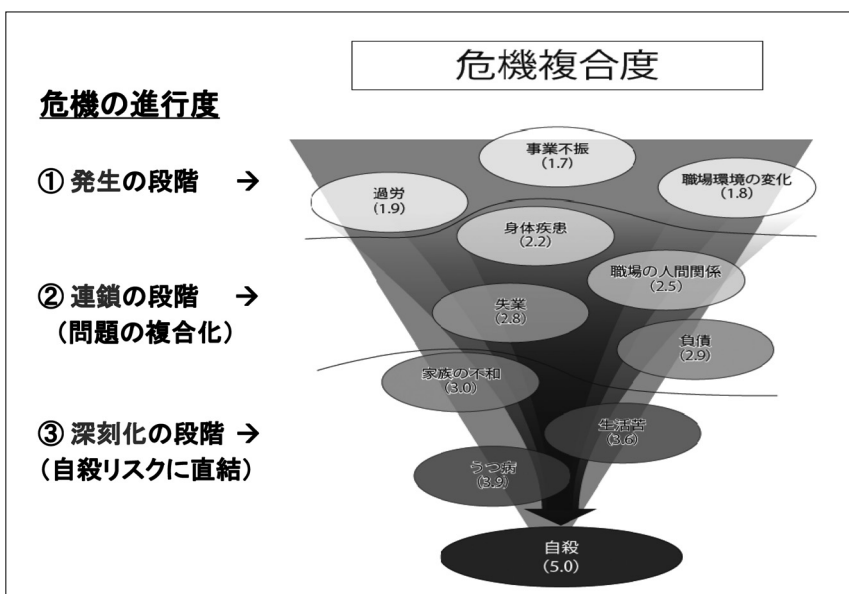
危機複合度

危機の進行度

① 発生の段階 →

② 連鎖の段階 →
（問題の複合化）

③ 深刻化の段階 →
（自殺リスクに直結）

事業不振
(1.7)

過労
(1.9)

職場環境の変化
(1.8)

身体疾患
(2.2)

職場の人間関係
(2.5)

失業
(2.8)

負債
(2.9)

家族の不和
(3.0)

生活苦
(3.6)

うつ病
(3.9)

自殺
(5.0)